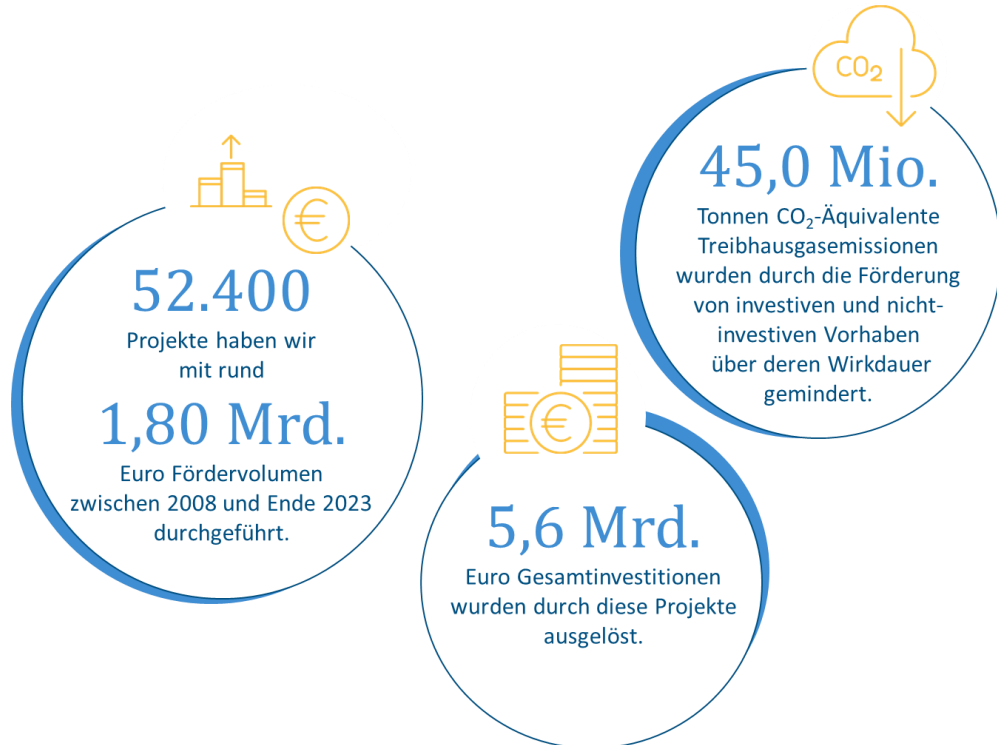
52.400

Projekte haben wir mit rund

1,80 Mrd.

Euro Fördervolumen zwischen 2008 und Ende 2023 durchgeführt.

$CO_2$

45,0 Mio.

Tonnen $CO_2$-Äquivalente Treibhausgasemissionen wurden durch die Förderung von investiven und nicht-investiven Vorhaben über deren Wirkdauer gemindert.

5,6 Mrd.

Euro Gesamtinvestitionen wurden durch diese Projekte ausgelöst.